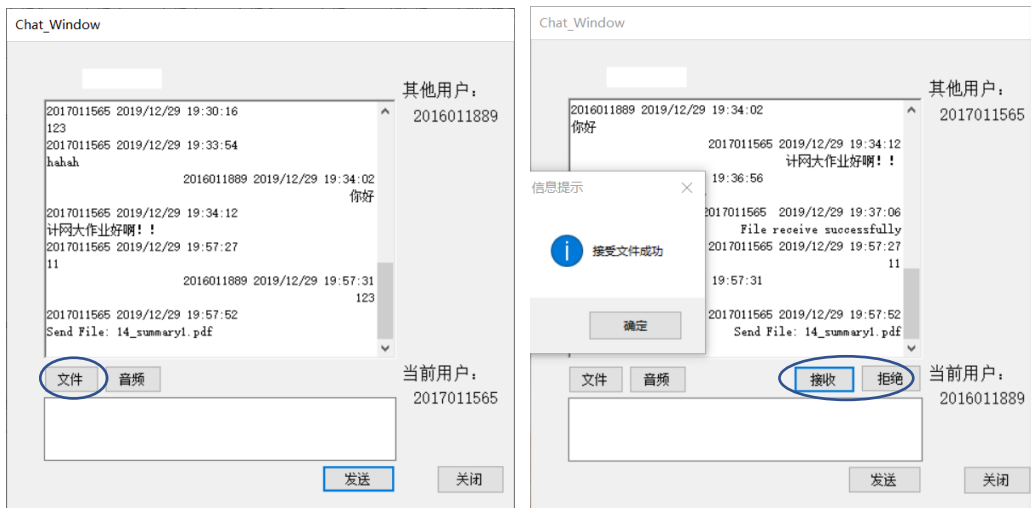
Chat_Window

其他用户：
2016011889

2017011565 2019/12/29 19:30:16
123
2017011565 2019/12/29 19:33:54
hahah
2016011889 2019/12/29 19:34:02
你好
2017011565 2019/12/29 19:34:12
计网大作业好咧！！
2017011565 2019/12/29 19:57:27
11
2016011889 2019/12/29 19:57:31
123
2017011565 2019/12/29 19:57:52
Send File: 14_summary1.pdf

文件 音频

当前用户：
2017011565

发送 关闭

Chat_Window

其他用户：
2017011565

2016011889 2019/12/29 19:34:02
你好
2017011565 2019/12/29 19:34:12
计网大作业好咧！！
19:36:56
2017011565 2019/12/29 19:37:06
File receive successfully
2017011565 2019/12/29 19:57:27
11
19:57:31
2017011565 2019/12/29 19:57:52
Send File: 14_summary1.pdf

信息提示
接受文件成功
确定

文件 音频 接收 拒绝

当前用户：
2016011889

发送 关闭